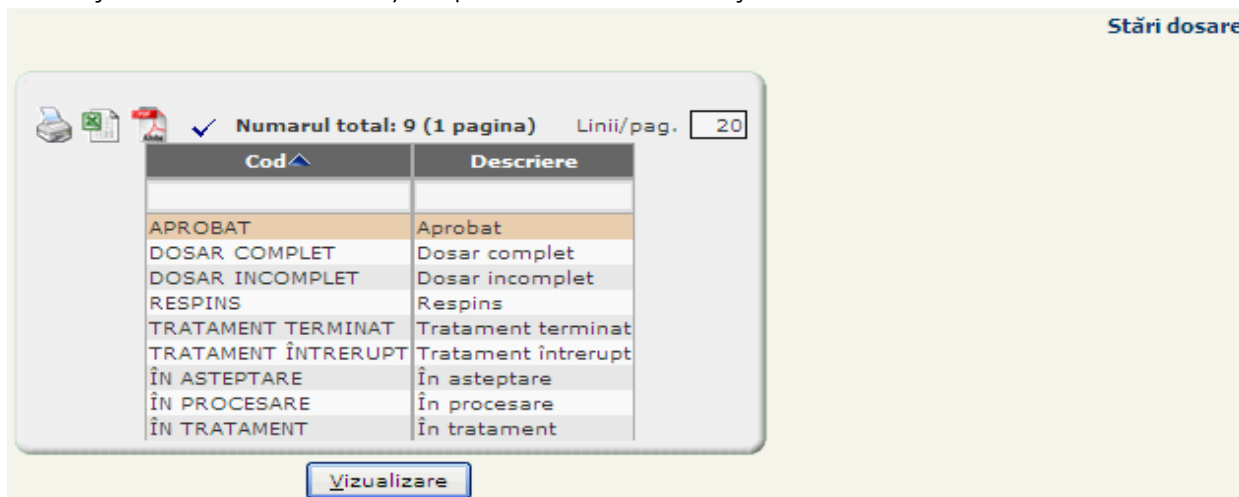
Stări dosare

Numarul total: 9 (1 pagina) Linii/pag. 20

| Cod | Descriere |
|---|---|
| | |
| APROBAT | Aprobat |
| DOSAR COMPLET | Dosar complet |
| DOSAR INCOMPLET | Dosar incomplet |
| RESPINS | Respins |
| TRATAMENT TERMINAT | Tratament terminat |
| TRATAMENT ÎNTRERUPT | Tratament întrerupt |
| ÎN ASTEPTARE | În asteptare |
| ÎN PROCESARE | În procesare |
| ÎN TRATAMENT | În tratament |

Vizualizare